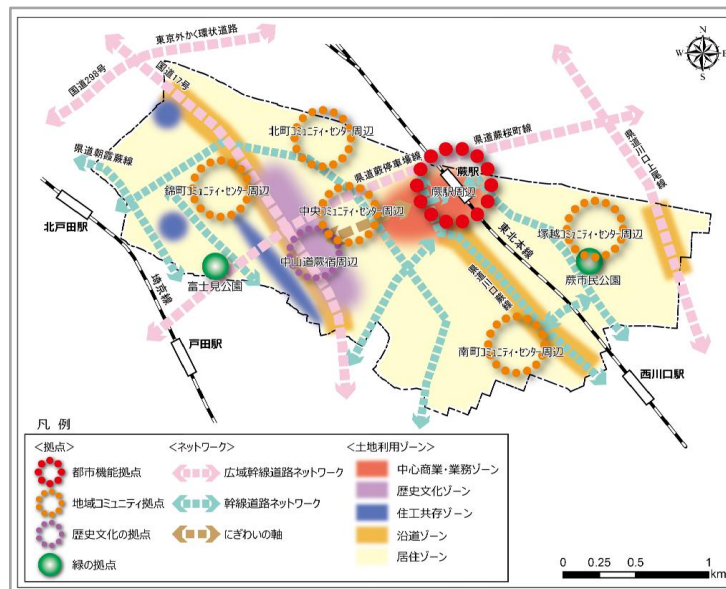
東京外かく環状道路
国道298号
国道17号
北町コミュニティ・センター周辺
県道蕨桜町線
県道川口上尾線
県道朝霞蕨線
県道蕨停車場線
蕨駅
蕨駅周辺
錦町コミュニティ・センター周辺
中央コミュニティ・センター周辺
塚越コミュニティ・センター周辺
北戸田駅
中山道蕨宿周辺
東北本線
蕨市民公園
富士見公園
埼京線
県道川口蕨線
戸田駅
南町コミュニティ・センター周辺
西川口駅
N
W
E
S

凡例
<拠点>
都市機能拠点
地域コミュニティ拠点
歴史文化の拠点
緑の拠点
<ネットワーク>
広域幹線道路ネットワーク
幹線道路ネットワーク
にぎわいの軸
<土地利用ゾーン>
中心商業・業務ゾーン
歴史文化ゾーン
住工共存ゾーン
沿道ゾーン
居住ゾーン

0 0.25 0.5 1
km